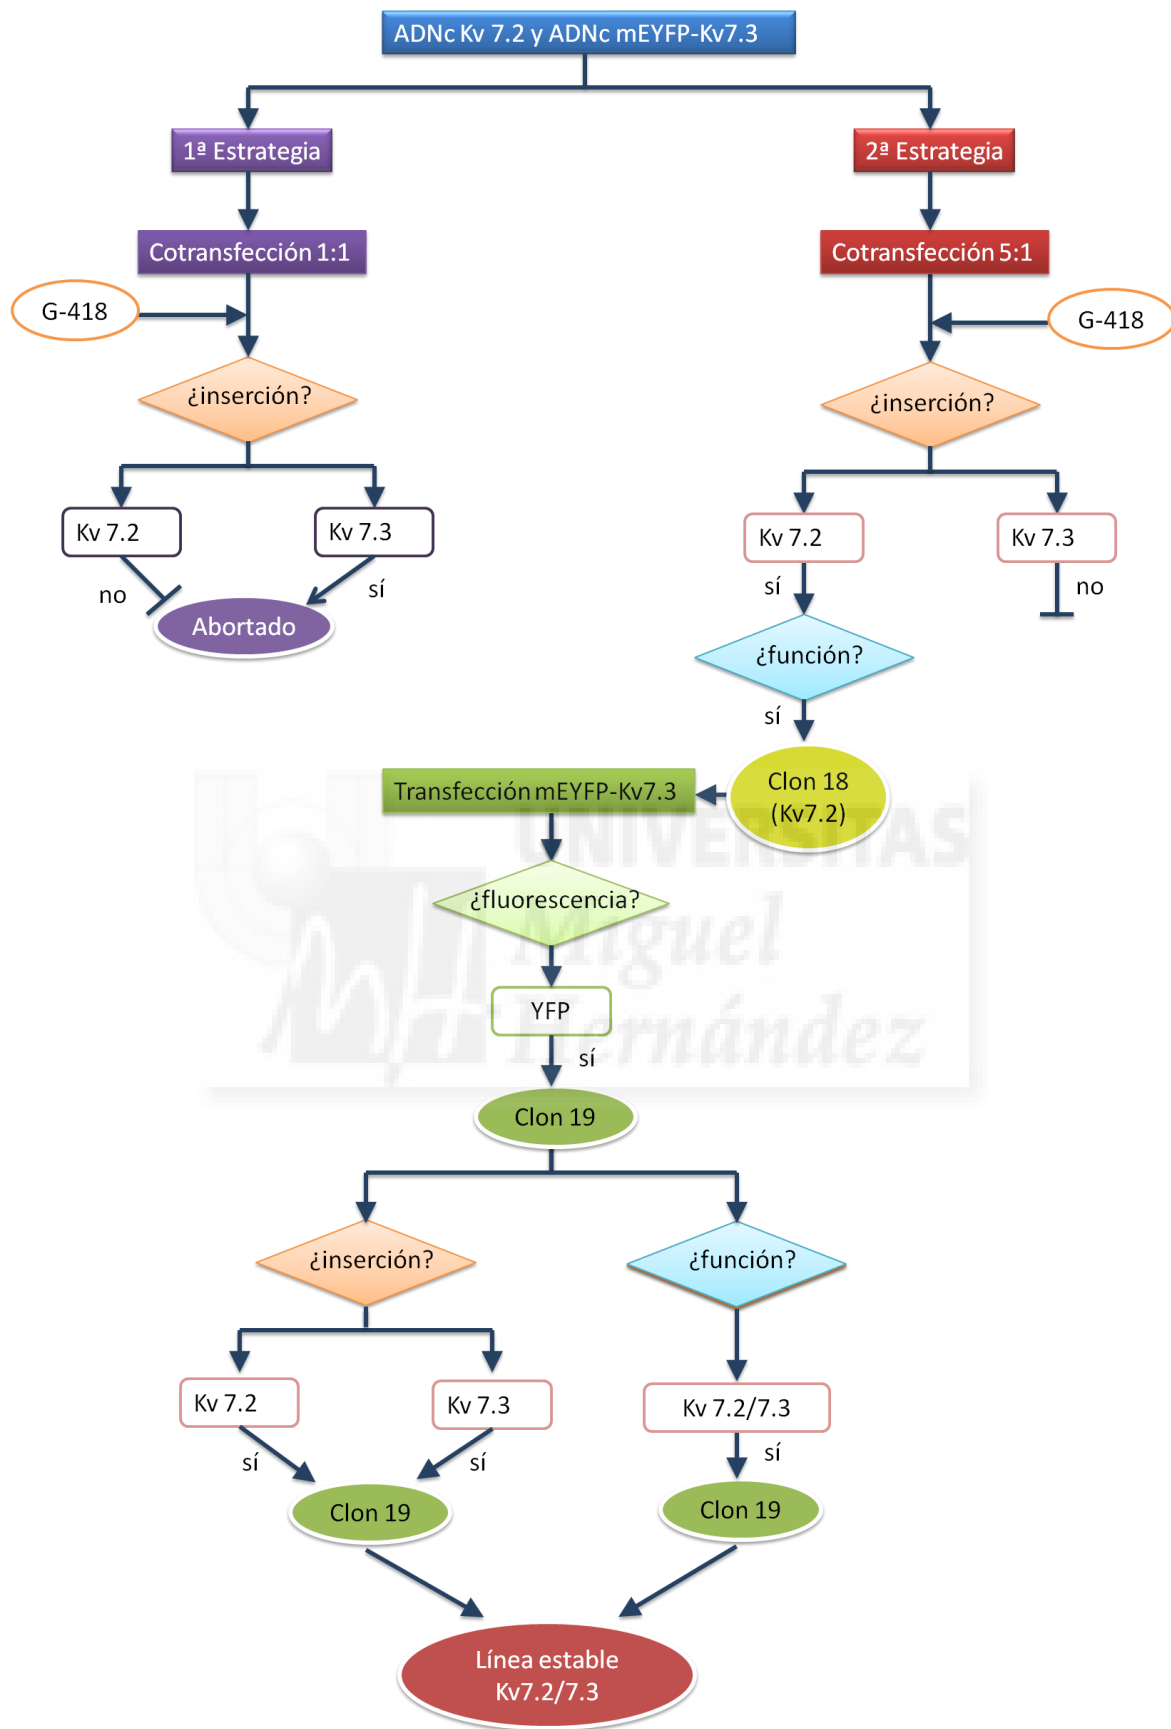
ADNc Kv 7.2 y ADNc mEYFP-Kv7.3

1ª Estrategia

2ª Estrategia

Cotransfección 1:1

Cotransfección 5:1

G-418

G-418

¿inserción?

¿inserción?

Kv 7.2

Kv 7.3

Kv 7.2

Kv 7.3

no

sí

sí

no

Abortado

¿función?

sí

Transfección mEYFP-Kv7.3

Clon 18 (Kv7.2)

¿fluorescencia?

YFP

sí

Clon 19

¿inserción?

¿función?

Kv 7.2

Kv 7.3

Kv 7.2/7.3

sí

sí

sí

Clon 19

Clon 19

Línea estable Kv7.2/7.3

UNIVERSITAS Miguel Hernández